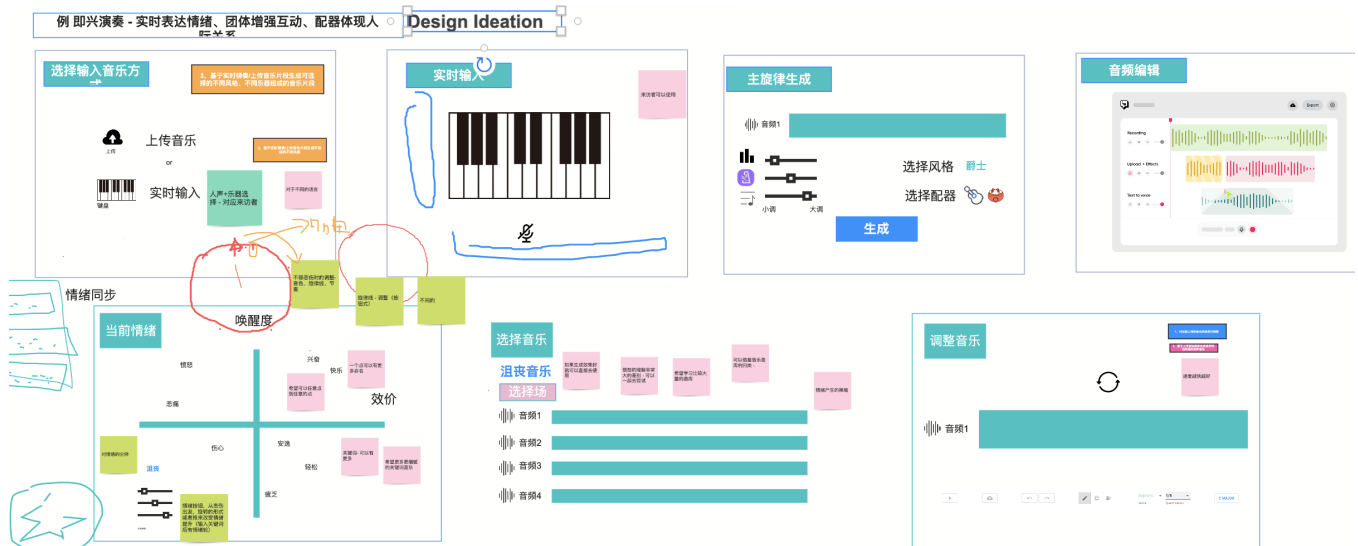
例 即兴演奏 - 实时表达情绪、团体增强互动、配器体现人际关系

Design Ideation

选择输入音乐方式

3、基于实时弹奏/上传音乐片段生成可选择的不同风格、不同乐器组成的音乐片段

上传

上传音乐

or

键盘

实时输入

人声+乐器选择 - 对应采访者

对于不同的语言

实时输入

来访者可以使用

主旋律生成

音频1

选择风格 爵士

选择配器

小调 大调

生成

音频编辑

Recording

Upload + Effects

Text to voice

Export

情绪同步

唤醒度

当前情绪

愤怒

悲痛

伤心

兴奋

快乐

效价

安逸

轻松

疲乏

沮丧

对情绪的分辨

选择音乐

沮丧音乐

选择场

音频1

音频2

音频3

音频4

调整音乐

音频1

请重建情绪好